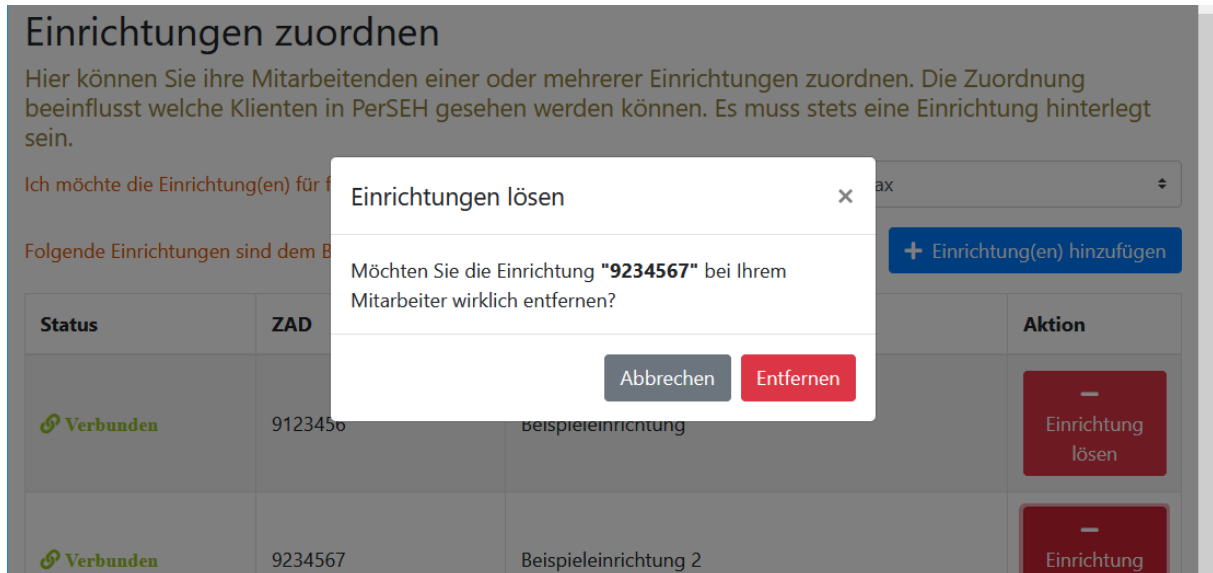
Einrichtungen zuordnen

Hier können Sie ihre Mitarbeitenden einer oder mehrerer Einrichtungen zuordnen. Die Zuordnung beeinflusst welche Klienten in PerSEH gesehen werden können. Es muss stets eine Einrichtung hinterlegt sein.

Ich möchte die Einrichtung(en) für f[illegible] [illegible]ax

Folgende Einrichtungen sind dem B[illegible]

+ Einrichtung(en) hinzufügen

Einrichtungen lösen ×

Möchten Sie die Einrichtung **"9234567"** bei Ihrem Mitarbeiter wirklich entfernen?

Abbrechen Entfernen

| Status | ZAD | | Aktion |
|---|---|---|---|
| Verbunden | 9123456 | Beispieleinrichtung | − Einrichtung lösen |
| Verbunden | 9234567 | Beispieleinrichtung 2 | − Einrichtung |